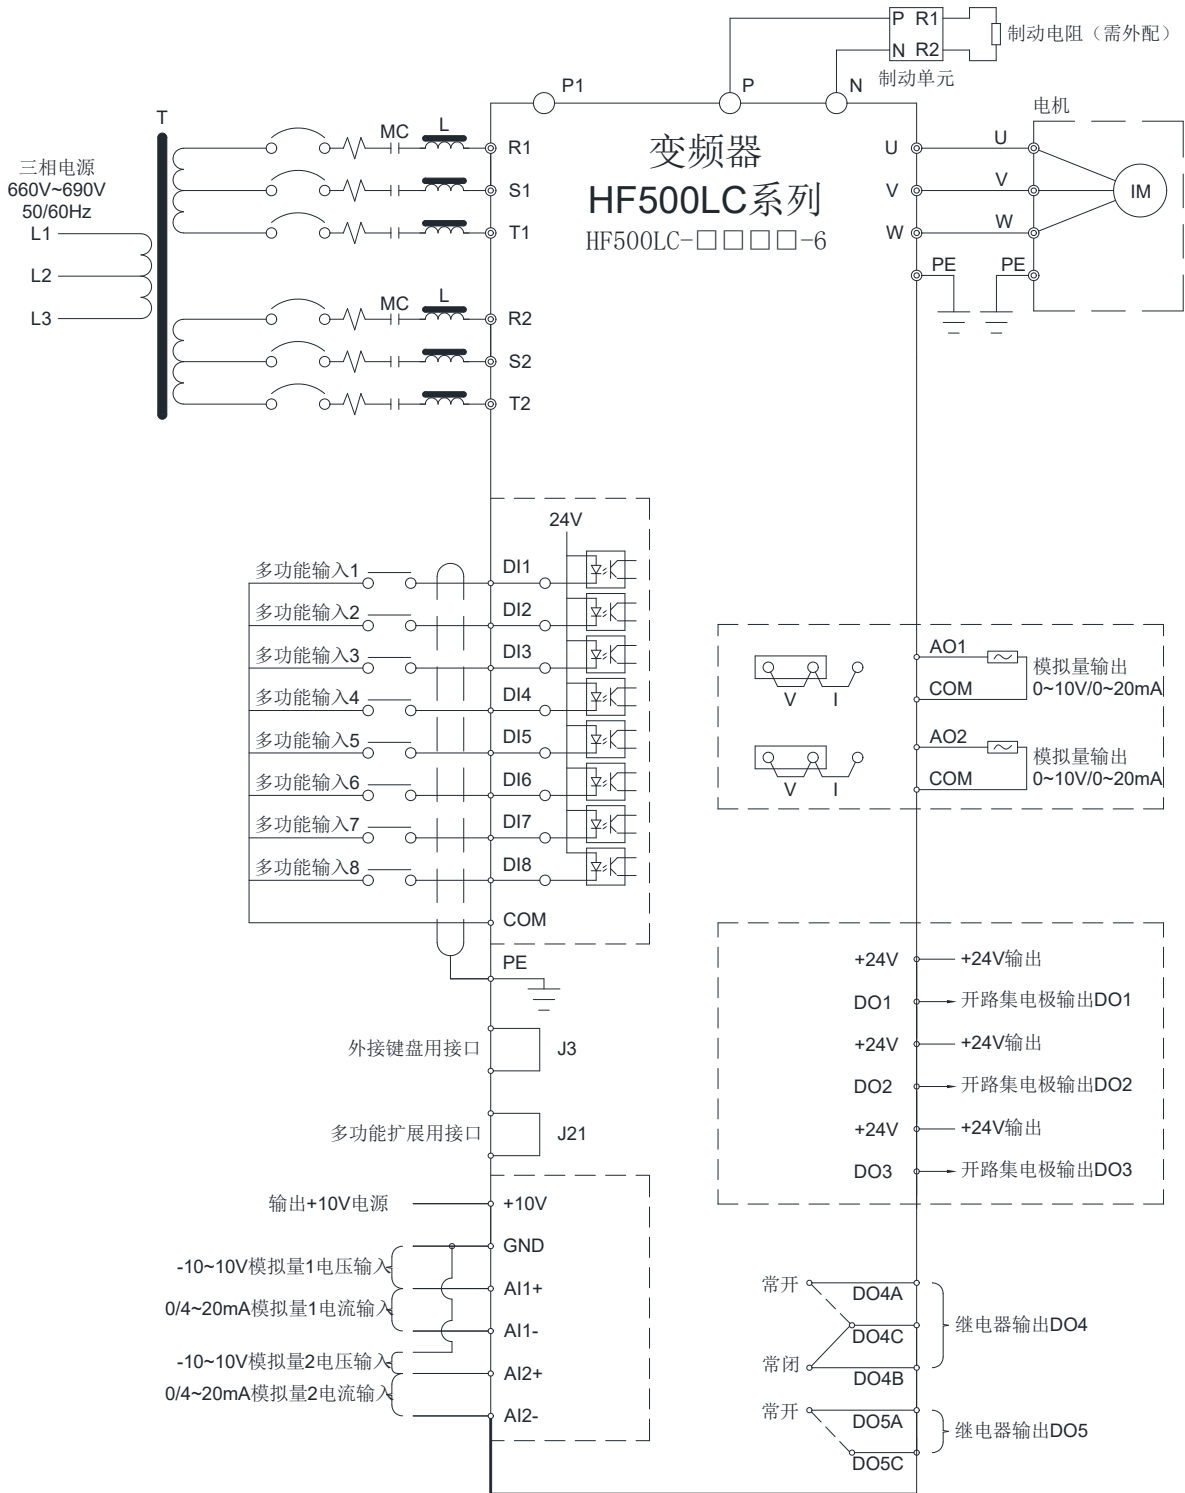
P R1
N R2
制动电阻（需外配）
制动单元
P1
P
N
电机
T
MC
L
R1
S1
T1
变频器
HF500LC系列
HF500LC-□□□□-6
U
V
W
U
V
W
IM
PE
PE
三相电源
660V~690V
50/60Hz
L1
L2
L3
MC
L
R2
S2
T2
24V
多功能输入1
DI1
多功能输入2
DI2
多功能输入3
DI3
多功能输入4
DI4
多功能输入5
DI5
多功能输入6
DI6
多功能输入7
DI7
多功能输入8
DI8
COM
PE
AO1
COM
模拟量输出
0~10V/0~20mA
V I
AO2
COM
模拟量输出
0~10V/0~20mA
V I
+24V
+24V输出
DO1
开路集电极输出DO1
+24V
+24V输出
DO2
开路集电极输出DO2
+24V
+24V输出
DO3
开路集电极输出DO3
外接键盘用接口
J3
多功能扩展用接口
J21
输出+10V电源
+10V
GND
-10~10V模拟量1电压输入
AI1+
0/4~20mA模拟量1电流输入
AI1-
-10~10V模拟量2电压输入
AI2+
0/4~20mA模拟量2电流输入
AI2-
常开
DO4A
DO4C
常闭
DO4B
继电器输出DO4
常开
DO5A
DO5C
继电器输出DO5